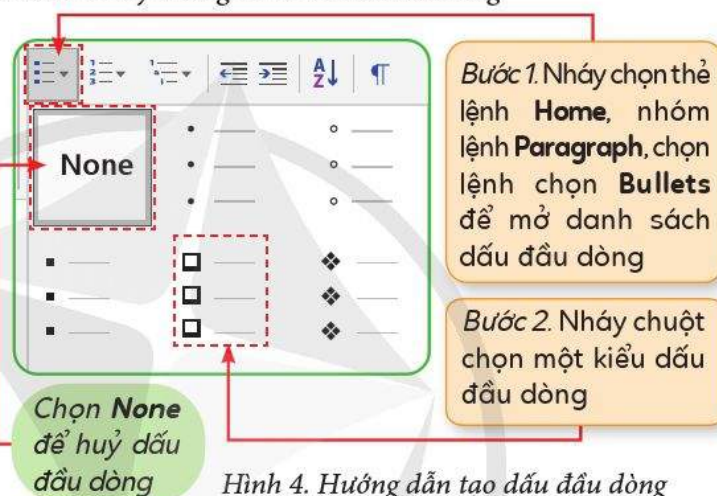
None

Bước 1. Nháy chọn thẻ lệnh **Home**, nhóm lệnh **Paragraph**, chọn lệnh chọn **Bullets** để mở danh sách dấu đầu dòng

Bước 2. Nháy chuột chọn một kiểu dấu đầu dòng

Chọn **None** để huỷ dấu đầu dòng

Hình 4. Hướng dẫn tạo dấu đầu dòng